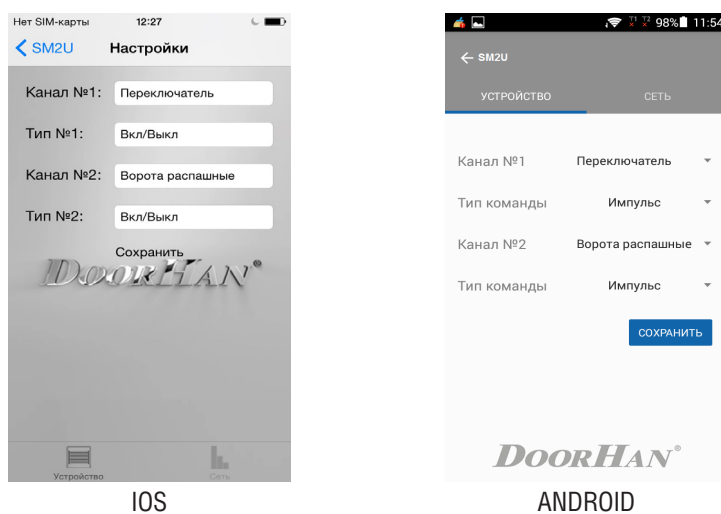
Нет SIM-карты 12:27

SM2U Настройки

Канал №1: Переключатель

Тип №1: Вкл/Выкл

Канал №2: Ворота распашные

Тип №2: Вкл/Выкл

Сохранить

DoorHan®

Устройство Сеть

IOS

98% 11:54

← SM2U

УСТРОЙСТВО СЕТЬ

Канал №1 Переключатель

Тип команды Импульс

Канал №2 Ворота распашные

Тип команды Импульс

СОХРАНИТЬ

DoorHan®

ANDROID